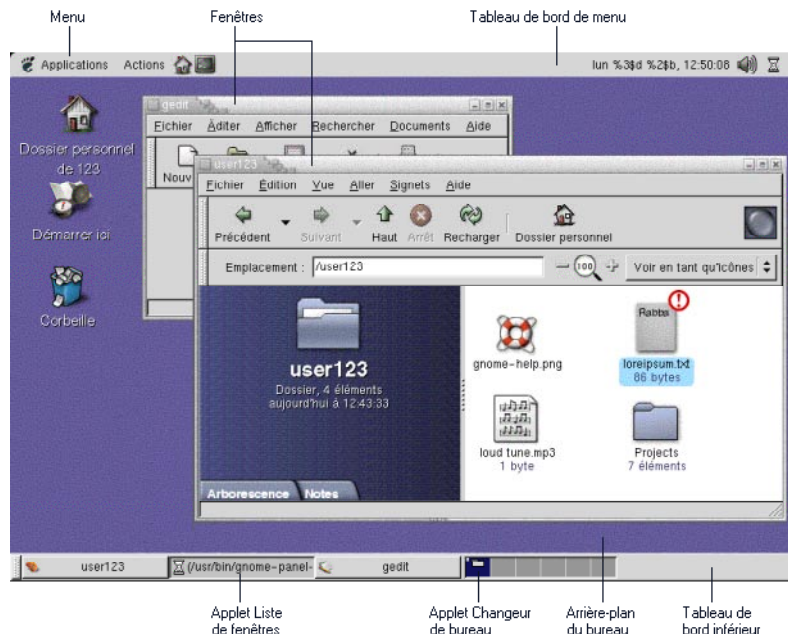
Menu

Fenêtres

Tableau de bord de menu

Applications Actions

lun %3$d %2$b, 12:50:08

Dossier personnel de 123

Démarrer ici

Corbeille

gedit

Fichier Äditer Afficher Rechercher Documents Aide

Nouv

user123

Fichier Édition Vue Aller Signets Aide

Précédent Suivant Haut Arrêt Recharger Dossier personnel

Emplacement : /user123

100

Voir en tant qu'icônes

user123
Dossier, 4 éléments
aujourd'hui à 12:43:33

gnome-help.png

Rabba

loreipsum.txt
86 bytes

loud tune.mp3
1 byte

Projects
7 éléments

Arborescence Notes

user123 (/usr/bin/gnome-panel- gedit

Applet Liste de fenêtres

Applet Changeur de bureau

Arrière-plan du bureau

Tableau de bord inférieur